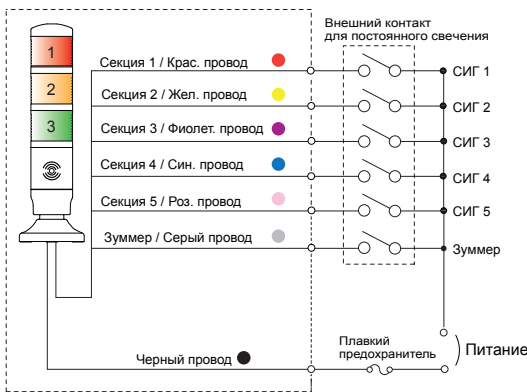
Внешний контакт для постоянного свечения

1

2

3

Секция 1 / Крас. провод

Секция 2 / Жел. провод

Секция 3 / Фиолет. провод

Секция 4 / Син. провод

Секция 5 / Роз. провод

Зуммер / Серый провод

СИГ 1

СИГ 2

СИГ 3

СИГ 4

СИГ 5

Зуммер

Черный провод

Плавкий предохранитель

Питание